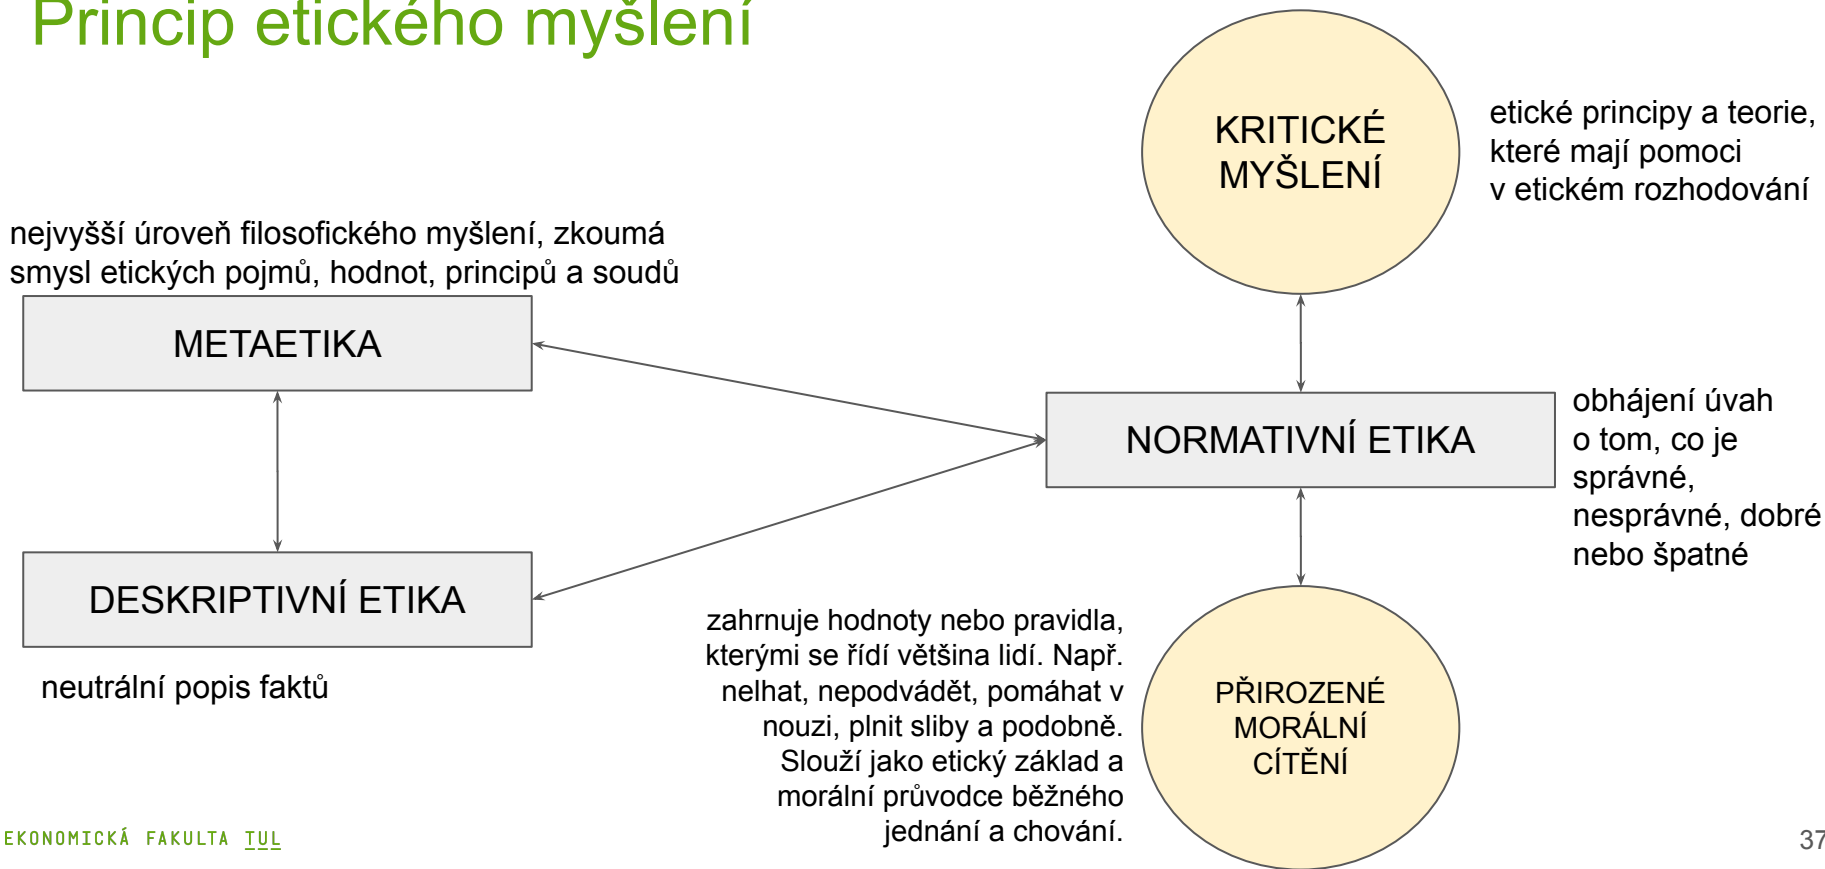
Princip etického myšlení

KRITICKÉ MYŠLENÍ

etické principy a teorie, které mají pomoci v etickém rozhodování

nejvyšší úroveň filosofického myšlení, zkoumá smysl etických pojmů, hodnot, principů a soudů

METAETIKA

NORMATIVNÍ ETIKA

obhájení úvah o tom, co je správné, nesprávné, dobré nebo špatné

DESKRIPTIVNÍ ETIKA

neutrální popis faktů

zahrnuje hodnoty nebo pravidla, kterými se řídí většina lidí. Např. nelhat, nepodvádět, pomáhat v nouzi, plnit sliby a podobně. Slouží jako etický základ a morální průvodce běžného jednání a chování.

PŘIROZENÉ MORÁLNÍ CÍTĚNÍ

EKONOMICKÁ FAKULTA TUL

37